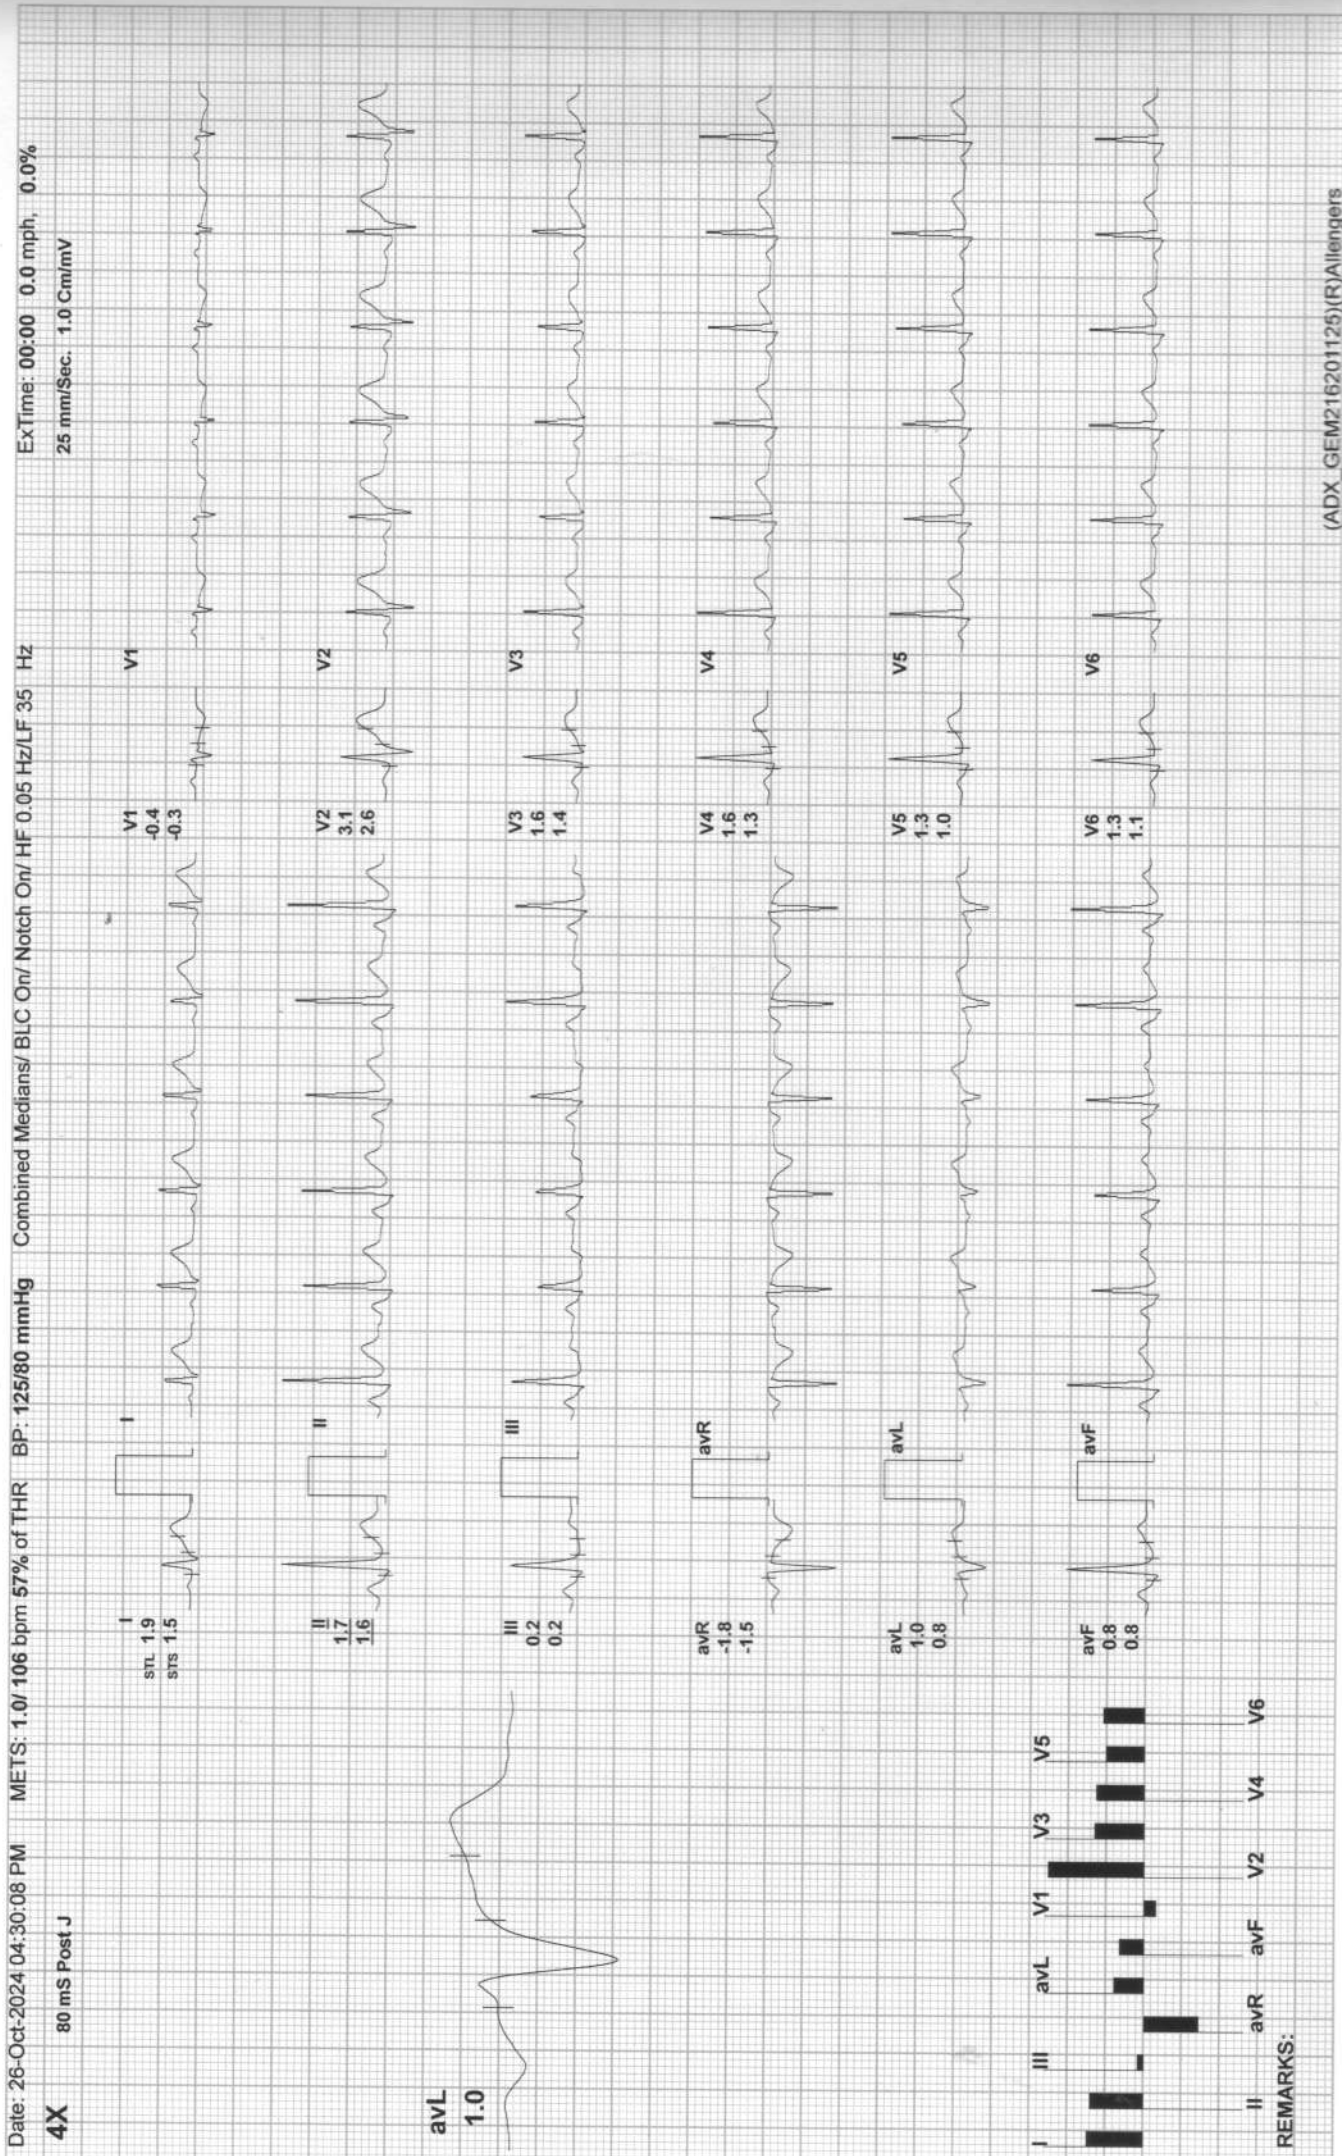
Date: 26-Oct-2024 04:30:08 PM METS: 1.0/ 106 bpm 57% of THR BP: 125/80 mmHg Combined Medians/ BLC On/ Notch On/ HF 0.05 Hz/LF 35 Hz ExTime: 00:00 0.0 mph, 0.0%

4X 80 mS Post J 25 mm/Sec. 1.0 Cm/mV

avL
1.0

I
STL 1.9
STS 1.5

I

II
1.7
1.6

II

III
0.2
0.2

III

avR
-1.8
-1.5

avR

avL
1.0
0.8

avL

avF
0.8
0.8

avF

V1
-0.4
-0.3

V1

V2
3.1
2.6

V2

V3
1.6
1.4

V3

V4
1.6
1.3

V4

V5
1.3
1.0

V5

V6
1.3
1.1

V6

I III avL V1 V3 V5
II avR avF V2 V4 V6

REMARKS:

(ADX_GEM216201125)(R)Allengers